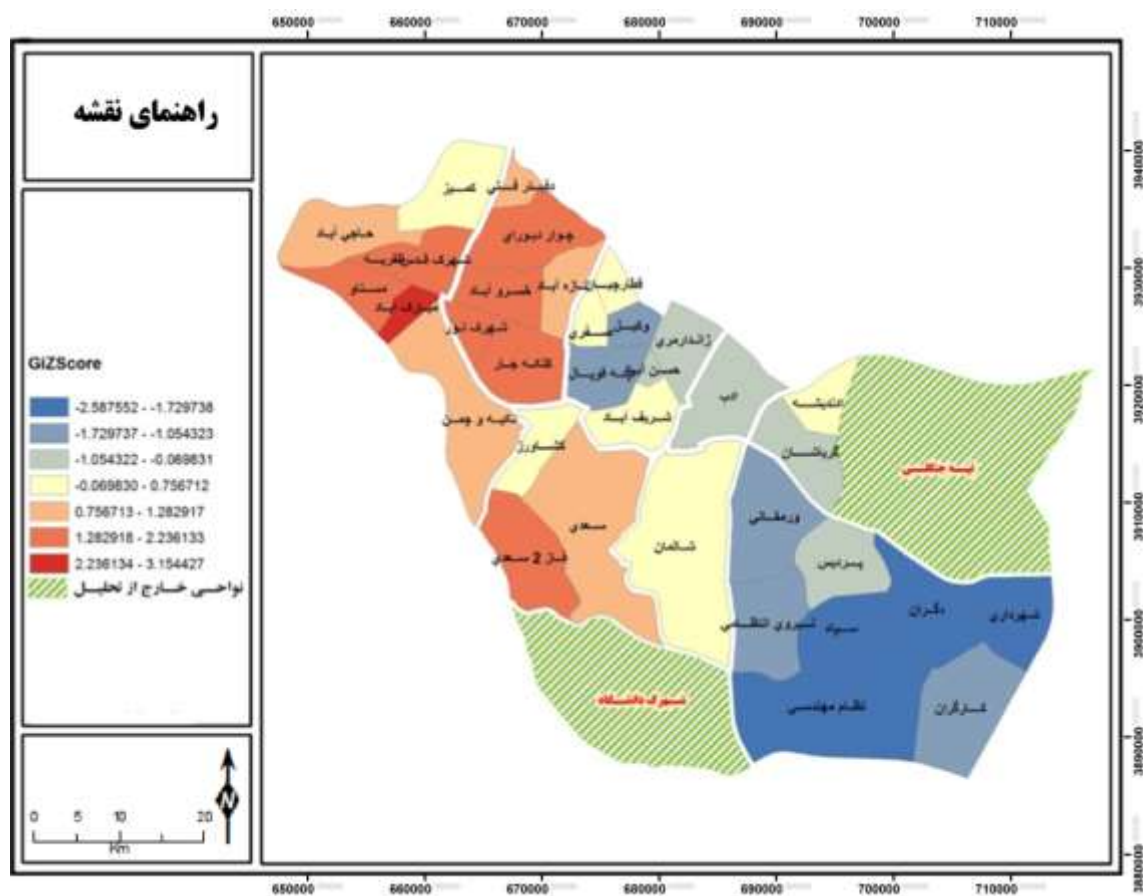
650000 660000 670000 680000 690000 700000 710000

راهنمای نقشه

GiZScore
-2.587552 - -1.729738
-1.729737 - -1.054323
-1.054322 - -0.069831
-0.069830 - 0.756712
0.756713 - 1.282917
1.282918 - 2.236133
2.236134 - 3.154427
نواحی خارج از تحلیل

0 5 10 20
Km

N

دلیجان فنی عسیر
حاجی آباد
جوار دیوری
شهرک قدس/قریسه
خسرو آباد
قطارچیان/تازه آباد
مستاو
شهرک نور
مبارک آباد
فیض
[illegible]
زنجیر
حسن آباد/ فوقان
القانه چار
آب
اندیشه
شریف آباد
تکیه و چمن
کشاورز
گریشان
بیت مکلفی
سعدی
ورمقانی
فاز 2 سعدی
شالمان
پسرایس
دلگران
شهرداری
سیاه
نیروی انتظامی
شهرک دانشگاه
نظام مهندسی
کارگران

3940000
3930000
3920000
3910000
3900000
3890000
3880000
650000 660000 670000 680000 690000 700000 710000